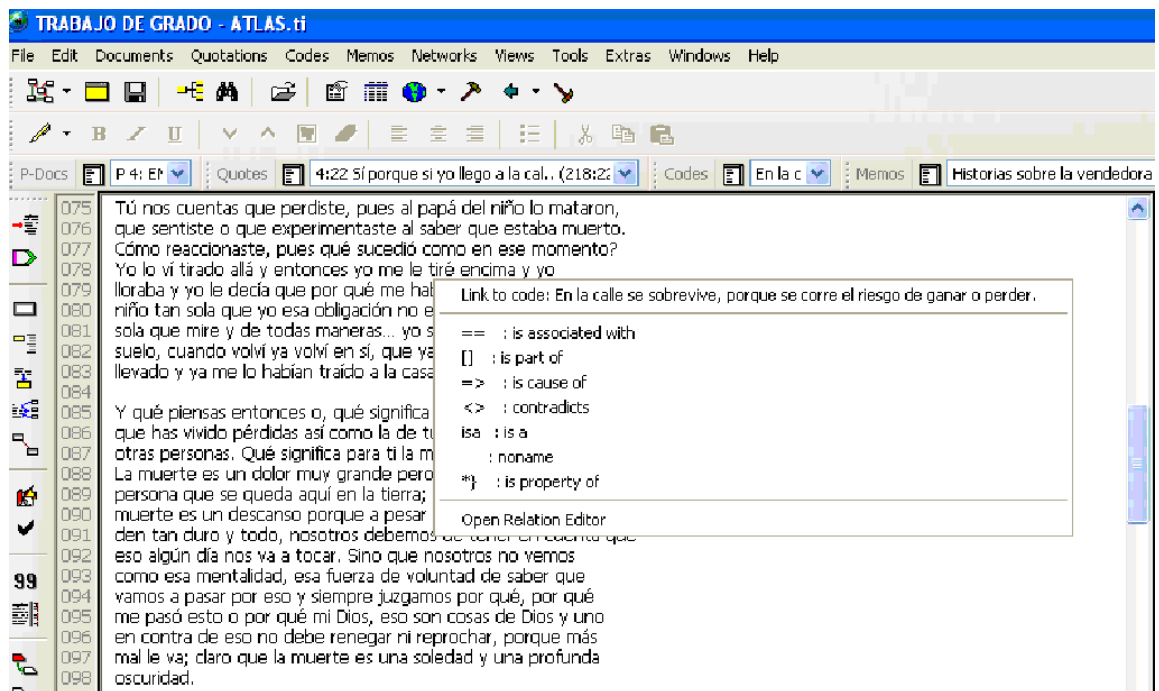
TRABAJO DE GRADO - ATLAS.ti

File Edit Documents Quotations Codes Memos Networks Views Tools Extras Windows Help

B I U

P-Docs P 4: EN Quotes 4:22 Sí porque si yo llego a la cal.. (218:22 Codes En la c Memos Historias sobre la vendedora

075 Tú nos cuentas que perdiste, pues al papá del niño lo mataron,
076 que sentiste o que experimentaste al saber que estaba muerto.
077 Cómo reaccionaste, pues qué sucedió como en ese momento?
078 Yo lo ví tirado allá y entonces yo me le tiré encima y yo
079 lloraba y yo le decía que por qué me hab
080 niño tan sola que yo esa obligación no e
081 sola que mire y de todas maneras... yo s
082 suelo, cuando volví ya volví en sí, que ya
083 llevado y ya me lo habian traido a la casa
084
085 Y qué piensas entonces o, qué significa
086 que has vivido pérdidas así como la de tu
087 otras personas. Qué significa para ti la m
088 La muerte es un dolor muy grande pero
089 persona que se queda aquí en la tierra;
090 muerte es un descanso porque a pesar
091 den tan duro y todo, nosotros debemos de tener en cuenta que
092 eso algún día nos va a tocar. Sino que nosotros no vemos
093 como esa mentalidad, esa fuerza de voluntad de saber que
094 vamos a pasar por eso y siempre juzgamos por qué, por qué
095 me pasó esto o por qué mi Dios, eso son cosas de Dios y uno
096 en contra de eso no debe renegar ni reprochar, porque más
097 mal le va; claro que la muerte es una soledad y una profunda
098 oscuridad.

Link to code: En la calle se sobrevive, porque se corre el riesgo de ganar o perder.

== : is associated with
[] : is part of
=> : is cause of
<> : contradicts
isa : is a
: noname
*} : is property of

Open Relation Editor